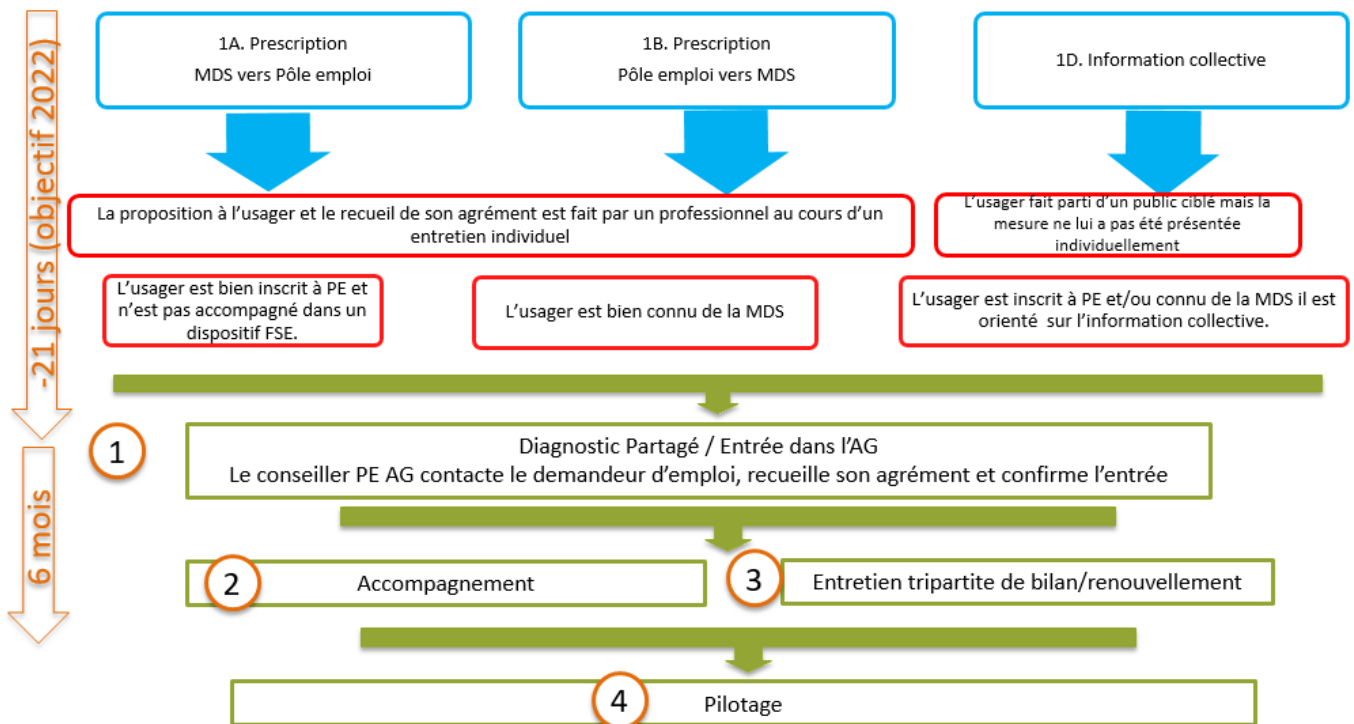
-21 jours (objectif 2022)

1A. Prescription
MDS vers Pôle emploi

1B. Prescription
Pôle emploi vers MDS

1D. Information collective

La proposition à l'usager et le recueil de son agrément est fait par un professionnel au cours d'un entretien individuel

L'usager fait parti d'un public ciblé mais la mesure ne lui a pas été présentée individuellement

L'usager est bien inscrit à PE et n'est pas accompagné dans un dispositif FSE.

L'usager est bien connu de la MDS

L'usager est inscrit à PE et/ou connu de la MDS il est orienté sur l'information collective.

6 mois

1

Diagnostic Partagé / Entrée dans l'AG
Le conseiller PE AG contacte le demandeur d'emploi, recueille son agrément et confirme l'entrée

2

Accompagnement

3

Entretien tripartite de bilan/renouvellement

4

Pilotage